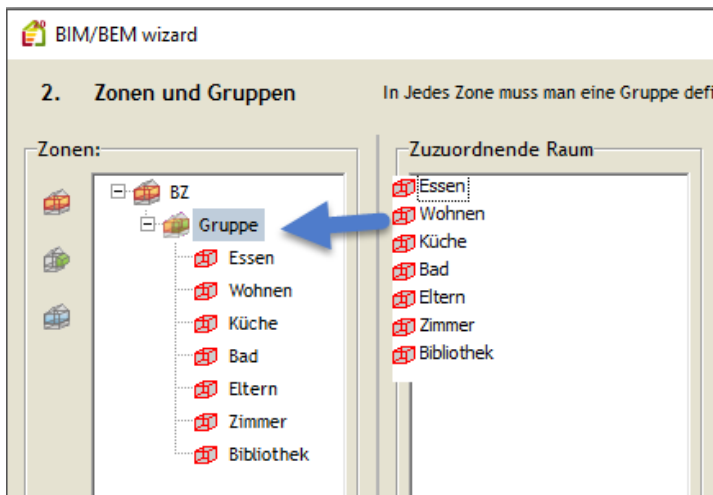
BIM/BEM wizard

2. Zonen und Gruppen

In Jedes Zone muss man eine Gruppe defi

Zonen:

BZ
Gruppe
Essen
Wohnen
Küche
Bad
Eltern
Zimmer
Bibliothek

Zuzuordnende Raum

Essen
Wohnen
Küche
Bad
Eltern
Zimmer
Bibliothek